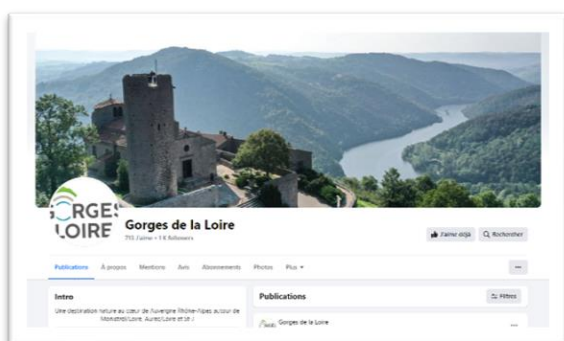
GORGES LOIRE

Gorges de la Loire

715 J'aime • 1 K followers

J'aime déjà

Rechercher

Publications

À propos

Mentions

Avis

Abonnements

Photos

Plus

...

Intro

Une destination nature au cœur de l'Auvergne-Rhône-Alpes autour de Monistrol, Aurec/Loire et St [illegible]

Publications

Filtres

Gorges de la Loire

...